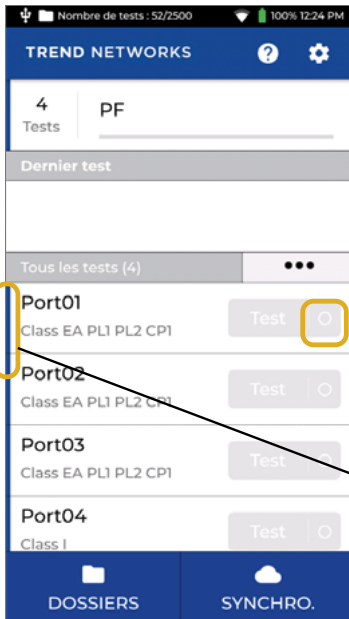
Nombre de tests : 52/2500 100% 12:24 PM

TREND NETWORKS

4
Tests

PF

Dernier test

Tous les tests (4)

•••

Port01
Class EA PL1 PL2 CP1

Test

Port02
Class EA PL1 PL2 CP1

Test

Port03
Class EA PL1 PL2 CP1

Test

Port04
Class I

Test

DOSSIERS

SYNCHRO.